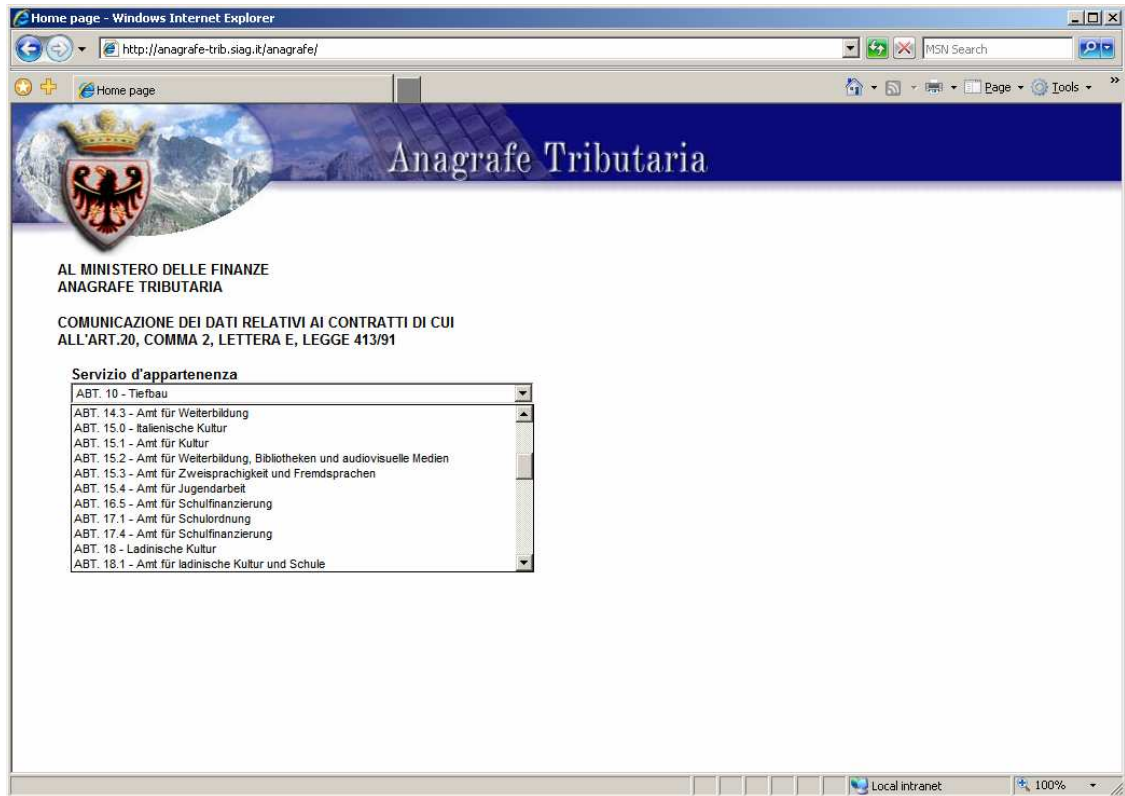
Home page - Windows Internet Explorer

http://anagrafe-trib.siag.it/anagrafe/

MSN Search

Home page

Page ▾ Tools ▾

Anagrafe Tributaria

AL MINISTERO DELLE FINANZE
ANAGRAFE TRIBUTARIA

COMUNICAZIONE DEI DATI RELATIVI AI CONTRATTI DI CUI ALL'ART.20, COMMA 2, LETTERA E, LEGGE 413/91

Servizio d'appartenenza

ABT. 10 - Tiefbau

ABT. 14.3 - Amt für Weiterbildung
ABT. 15.0 - Italienische Kultur
ABT. 15.1 - Amt für Kultur
ABT. 15.2 - Amt für Weiterbildung, Bibliotheken und audiovisuelle Medien
ABT. 15.3 - Amt für Zweisprachigkeit und Fremdsprachen
ABT. 15.4 - Amt für Jugendarbeit
ABT. 16.5 - Amt für Schulfinanzierung
ABT. 17.1 - Amt für Schulordnung
ABT. 17.4 - Amt für Schulfinanzierung
ABT. 18 - Ladinische Kultur
ABT. 18.1 - Amt für ladinische Kultur und Schule

Local intranet
100%